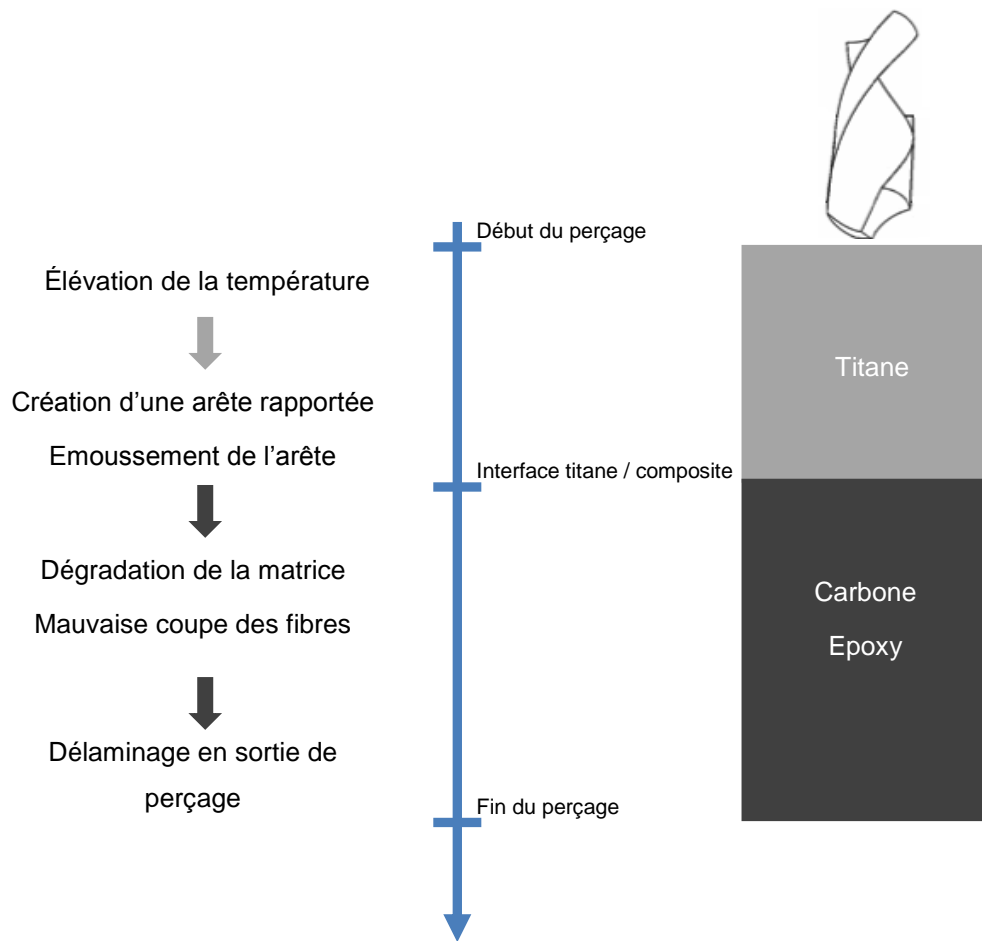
Début du perçage

Élévation de la température

Création d'une arête rapportée

Emoussement de l'arête

Interface titane / composite

Dégradation de la matrice

Mauvaise coupe des fibres

Délaminage en sortie de perçage

Fin du perçage

Titane

Carbone

Epoxy